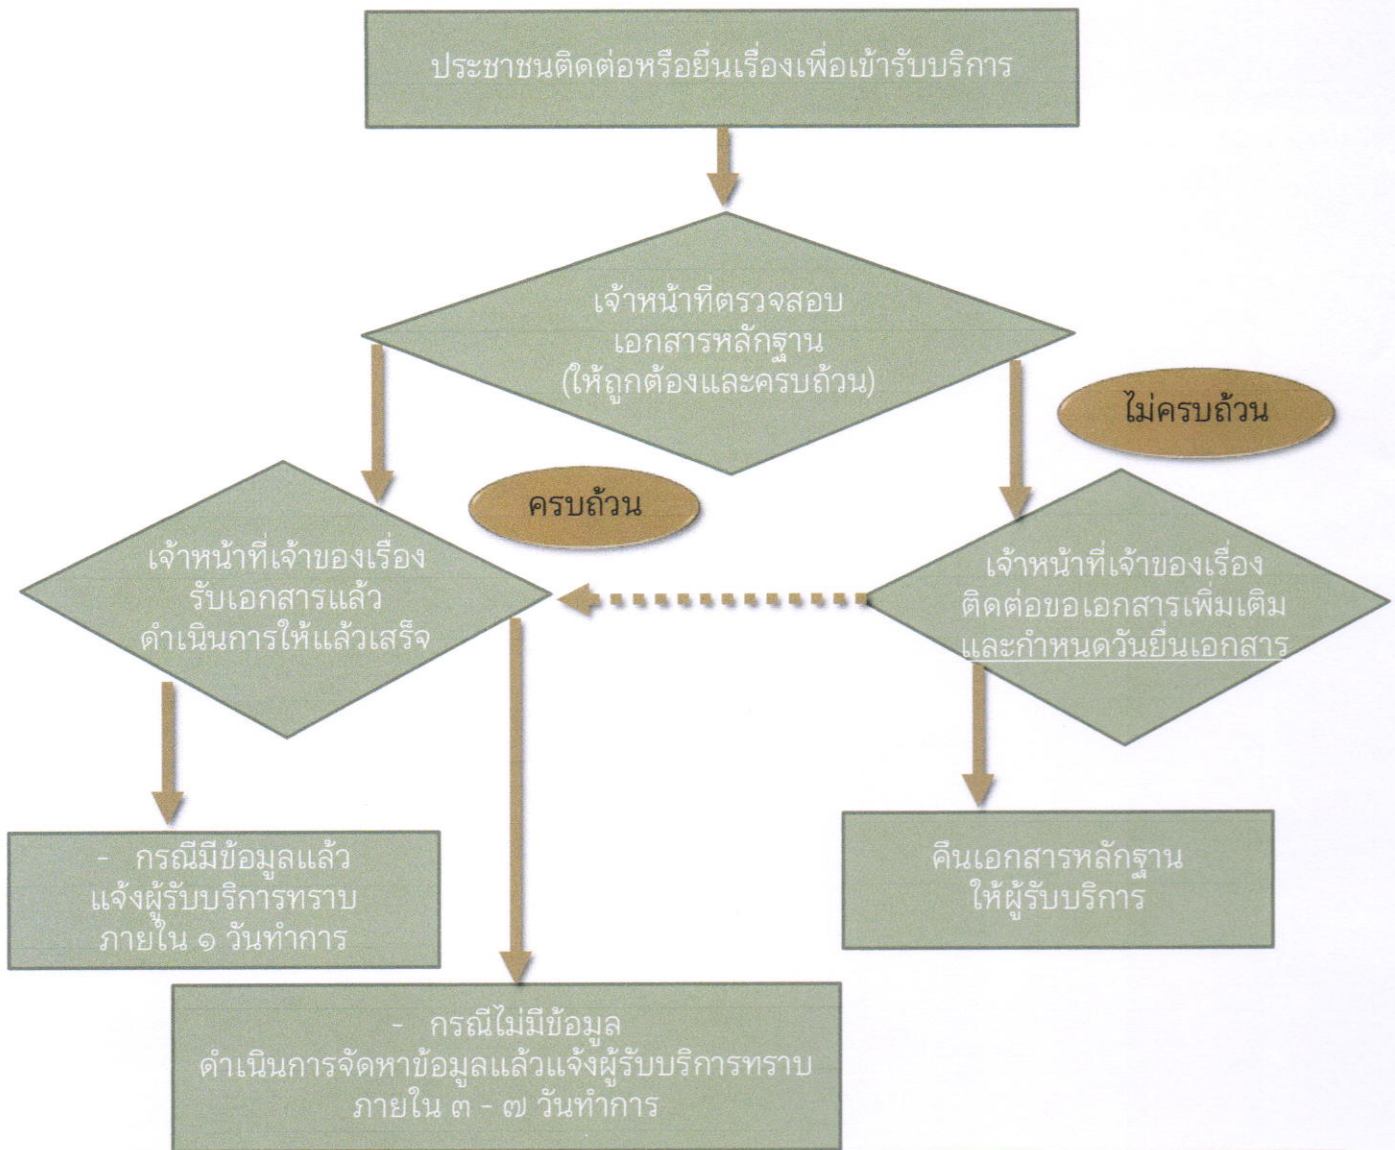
ประชาชนติดต่อหรือยื่นเรื่องเพื่อเข้ารับบริการ

เจ้าหน้าที่ตรวจสอบ
เอกสารหลักฐาน
(ให้ถูกต้องและครบถ้วน)

ไม่ครบถ้วน

ครบถ้วน

เจ้าหน้าที่เจ้าของเรื่อง
รับเอกสารแล้ว
ดำเนินการให้แล้วเสร็จ

เจ้าหน้าที่เจ้าของเรื่อง
ติดต่อขอเอกสารเพิ่มเติม
และกำหนดวันยื่นเอกสาร

- กรณีมีข้อมูลแล้ว
แจ้งผู้รับบริการทราบ
ภายใน ๑ วันทำการ

คืนเอกสารหลักฐาน
ให้ผู้รับบริการ

- กรณีไม่มีข้อมูล
ดำเนินการจัดหาข้อมูลแล้วแจ้งผู้รับบริการทราบ
ภายใน ๓ - ๗ วันทำการ